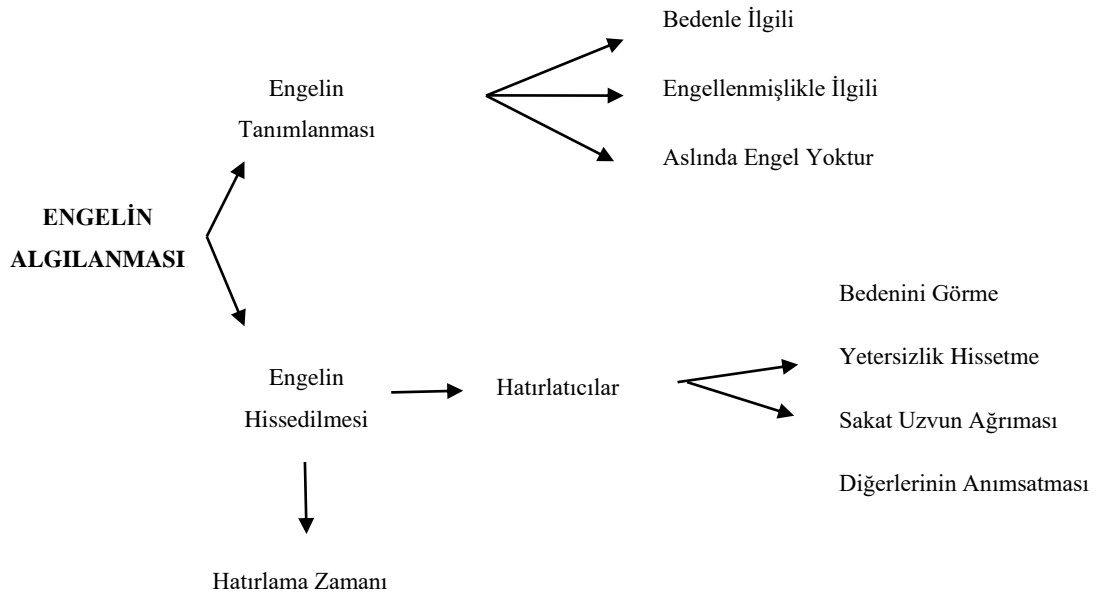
Bedenle İlgili

Engelin Tanımlanması

Engellenmişlikle İlgili

Aslında Engel Yoktur

ENGELİN ALGILANMASI

Bedenini Görme

Yetersizlik Hissetme

Engelin Hissedilmesi

Hatırlatıcılar

Sakat Uzvun Ağrıması

Diğerlerinin Anımsatması

Hatırlama Zamanı